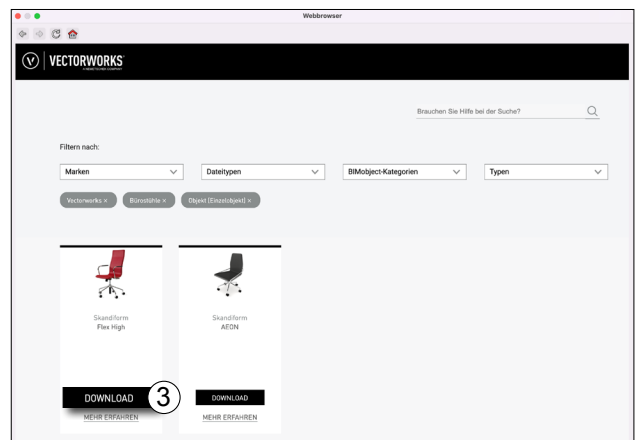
Webbrowser

VECTORWORKS
A NEMETSCHEK COMPANY

Brauchen Sie Hilfe bei der Suche?

Filtern nach:

Marken

Dateitypen

BIMobject-Kategorien

Typen

Vectorworks ×

Bürostühle ×

Objekt (Einzelobjekt) ×

Skandiform
Flex High

DOWNLOAD

3

MEHR ERFAHREN

Skandiform
AEON

DOWNLOAD

MEHR ERFAHREN